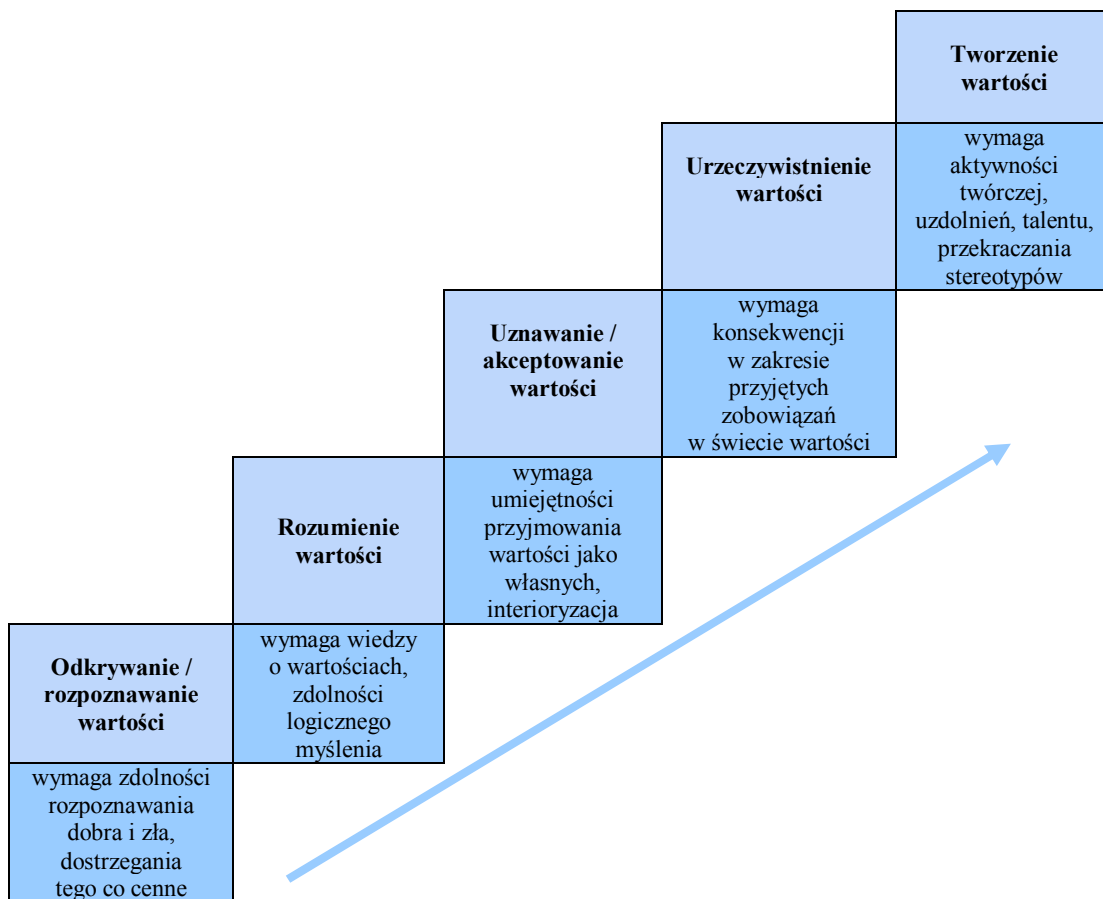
**Tworzenie wartości**

wymaga aktywności twórczej, uzdolnień, talentu, przekraczania stereotypów

**Urzeczywistnienie wartości**

wymaga konsekwencji w zakresie przyjętych zobowiązań w świecie wartości

**Uznawanie / akceptowanie wartości**

wymaga umiejętności przyjmowania wartości jako własnych, interioryzacja

**Rozumienie wartości**

wymaga wiedzy o wartościach, zdolności logicznego myślenia

**Odkrywanie / rozpoznawanie wartości**

wymaga zdolności rozpoznawania dobra i zła, dostrzegania tego co cenne